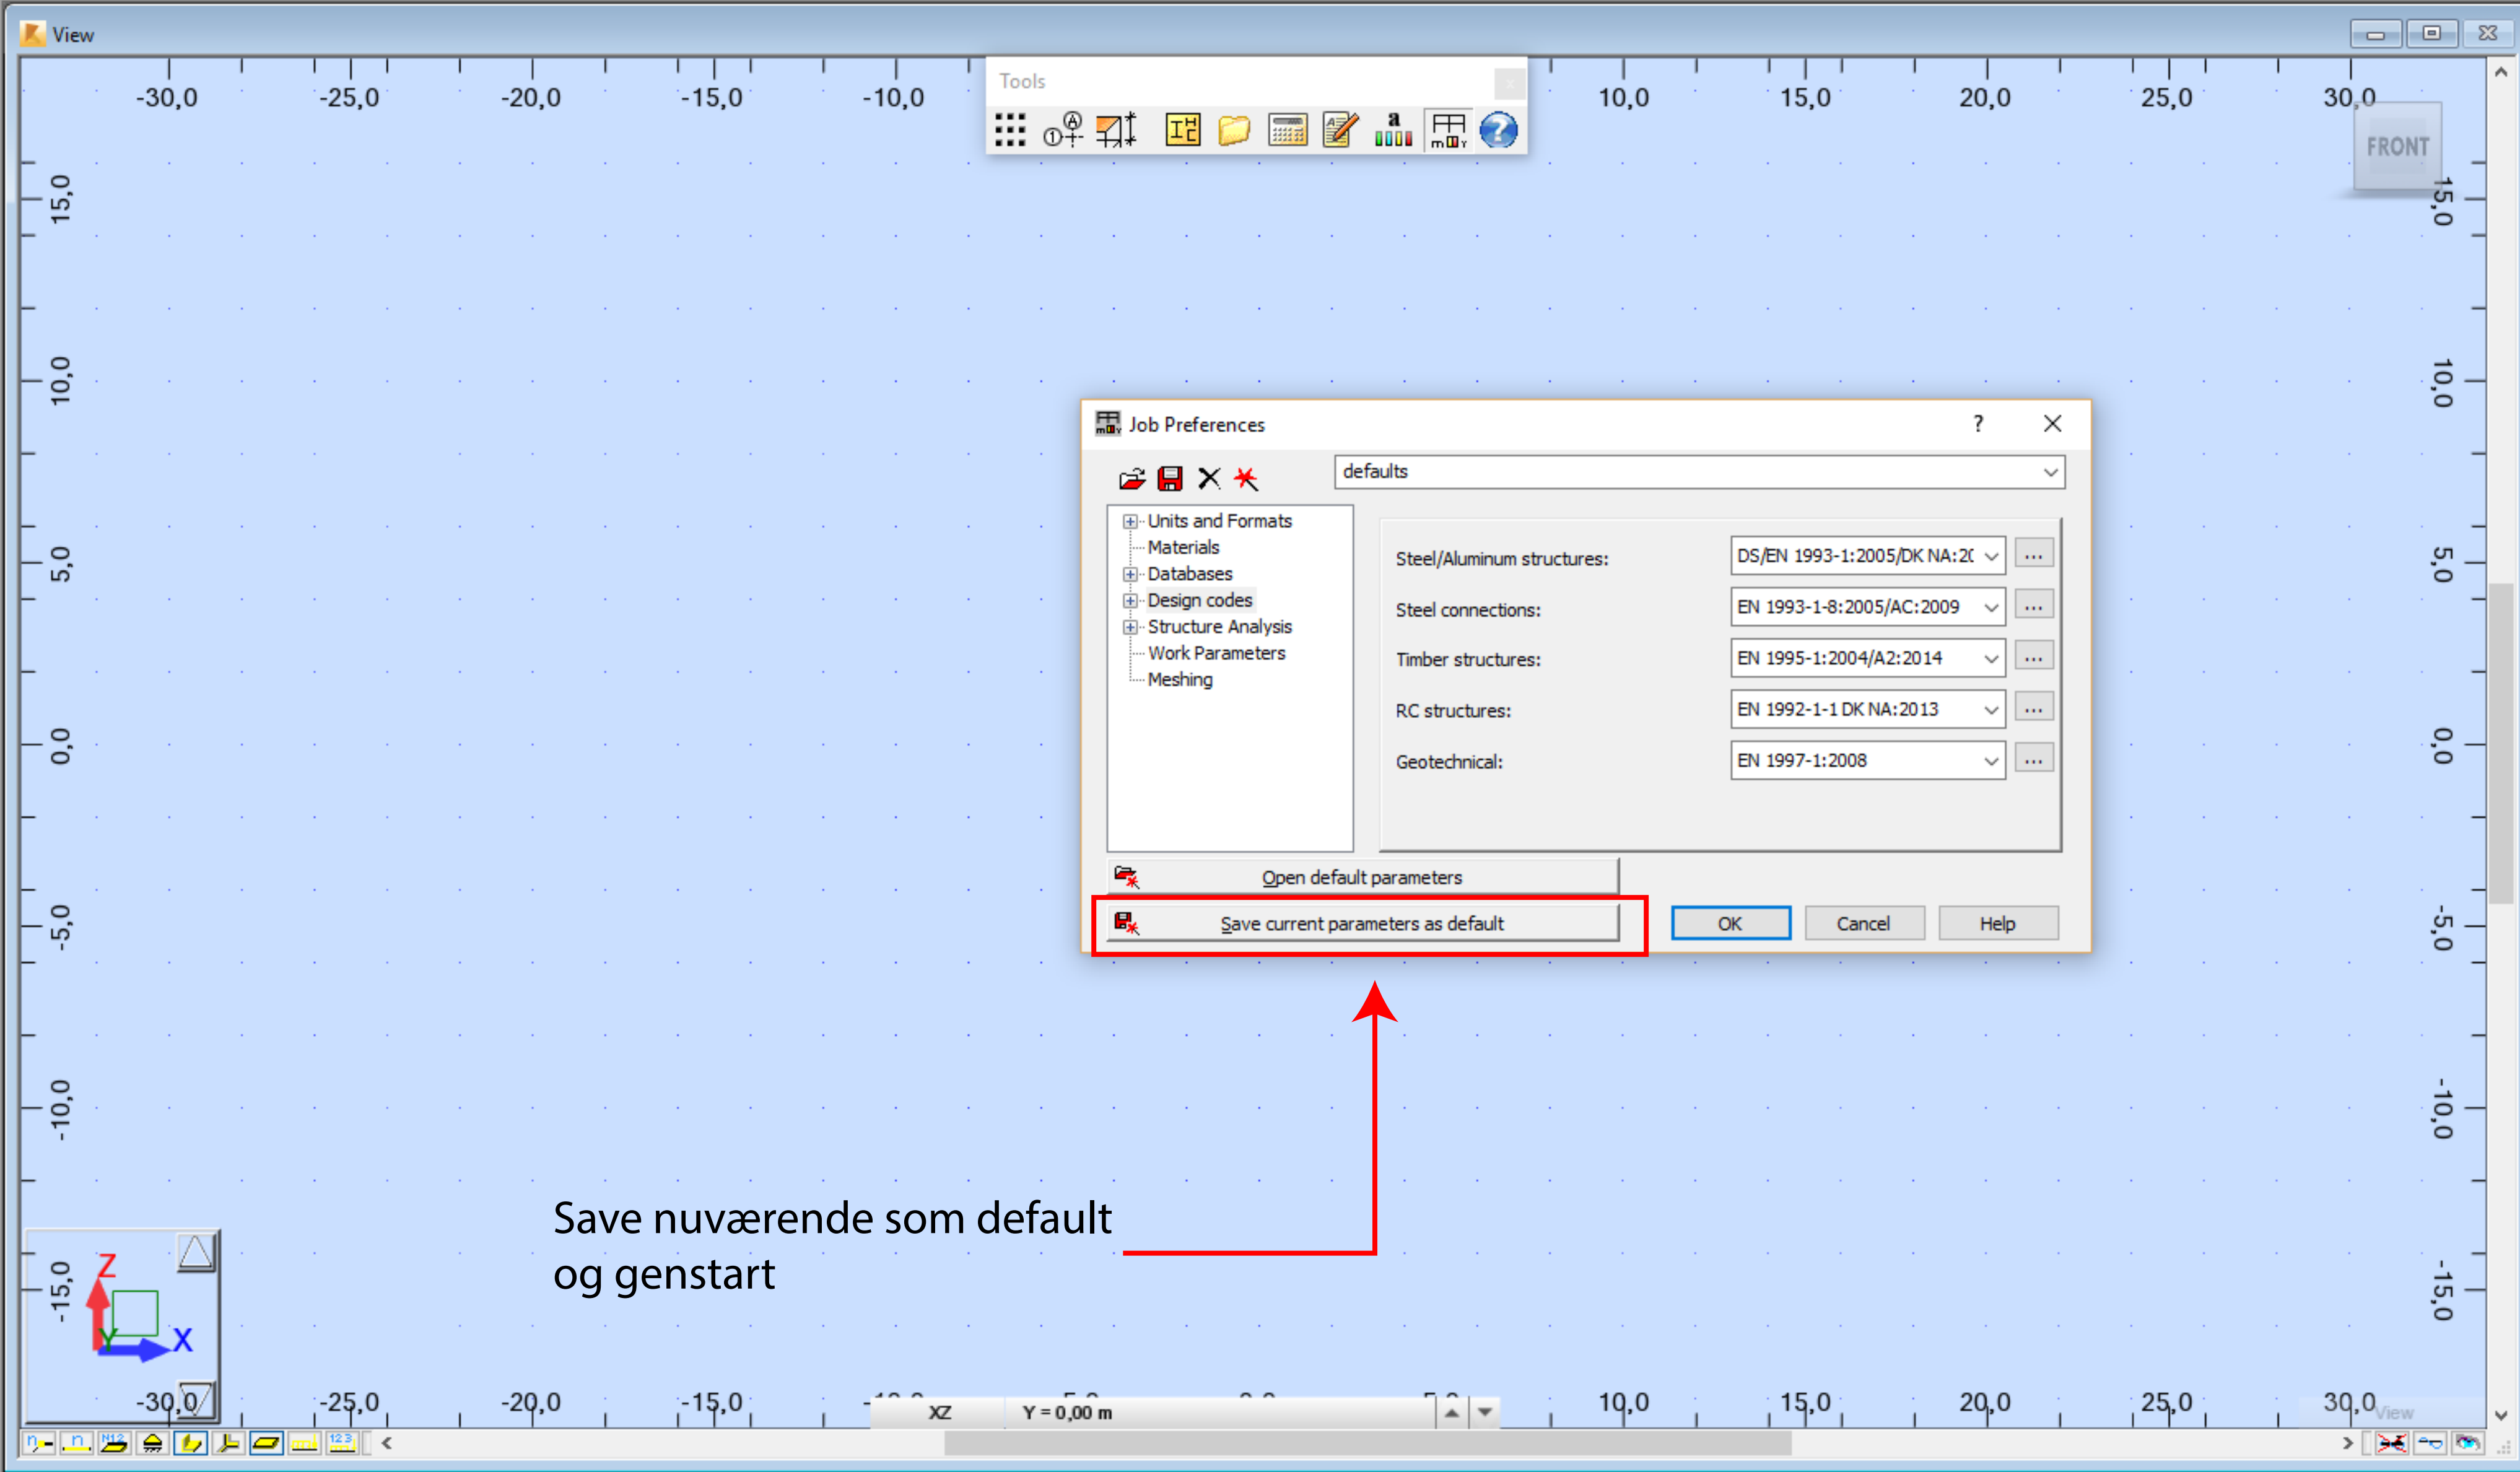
View

-30,0 -25,0 -20,0 -15,0 -10,0 10,0 15,0 20,0 25,0 30,0

Tools

FRONT

15,0
10,0
5,0
0,0
-5,0
-10,0
-15,0

Job Preferences ? ✕

defaults

Units and Formats
Materials
Databases
Design codes
Structure Analysis
Work Parameters
Meshing

Steel/Aluminum structures: DS/EN 1993-1:2005/DK NA:2( ...
Steel connections: EN 1993-1-8:2005/AC:2009 ...
Timber structures: EN 1995-1:2004/A2:2014 ...
RC structures: EN 1992-1-1 DK NA:2013 ...
Geotechnical: EN 1997-1:2008 ...

Open default parameters
Save current parameters as default
OK Cancel Help

Save nuværende som default og genstart

Z
X
Y

-30,0 -25,0 -20,0 -15,0 10,0 15,0 20,0 25,0 30,0
XZ Y = 0,00 m
View